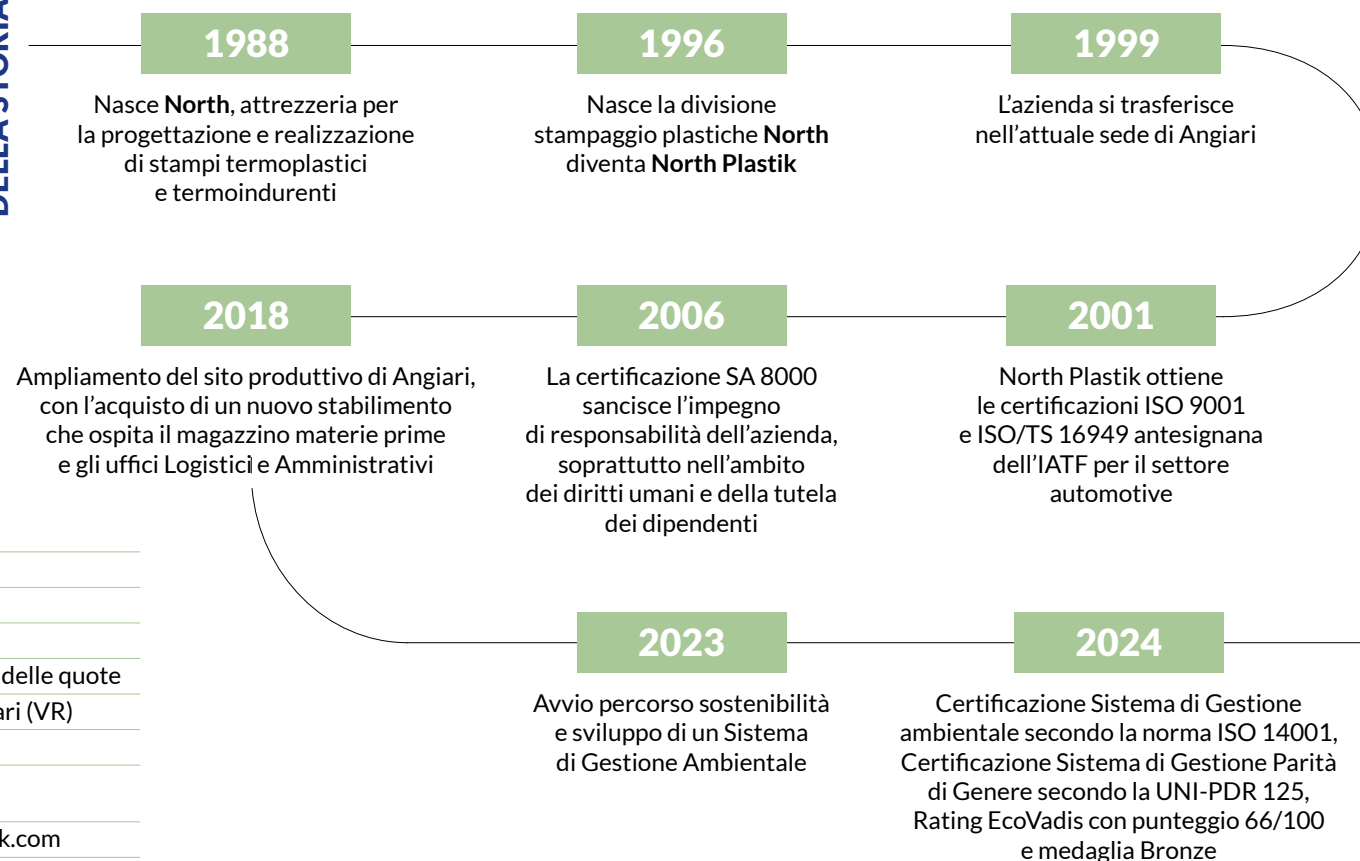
DELLA STORIA

1988

Nasce **North**, attrezzeria per la progettazione e realizzazione di stampi termoplastici e termoindurenti

1996

Nasce la divisione stampaggio plastiche **North** diventa **North Plastik**

1999

L'azienda si trasferisce nell'attuale sede di Angiari

2018

Ampliamento del sito produttivo di Angiari, con l'acquisto di un nuovo stabilimento che ospita il magazzino materie prime e gli uffici Logistici e Amministrativi

2006

La certificazione SA 8000 sancisce l'impegno di responsabilità dell'azienda, soprattutto nell'ambito dei diritti umani e della tutela dei dipendenti

2001

North Plastik ottiene le certificazioni ISO 9001 e ISO/TS 16949 antesignana dell'IATF per il settore automotive

delle quote

ari (VR)

k.com

2023

Avvio percorso sostenibilità e sviluppo di un Sistema di Gestione Ambientale

2024

Certificazione Sistema di Gestione ambientale secondo la norma ISO 14001, Certificazione Sistema di Gestione Parità di Genere secondo la UNI-PDR 125, Rating EcoVadis con punteggio 66/100 e medaglia Bronze